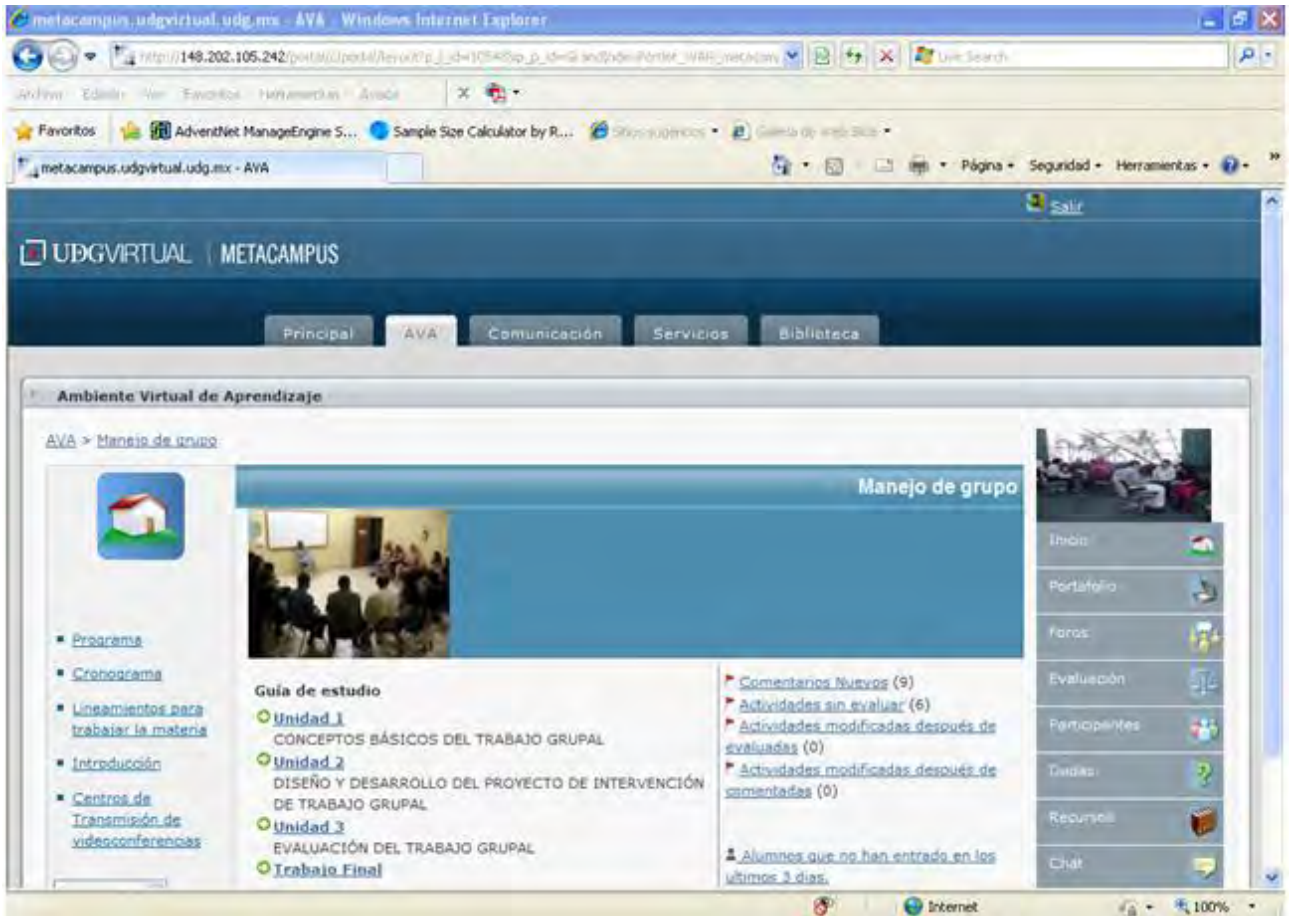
metacampus.udgvirtual.udg.mx - AVA - Windows Internet Explorer

http://148.202.105.242/portal/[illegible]

Live Search

Archivo Edición Ver Favoritos Herramientas Ayuda

Favoritos AdventNet ManageEngine S... Sample Size Calculator by R... Sitios sugeridos Galería de web Slice

metacampus.udgvirtual.udg.mx - AVA

Página Seguridad Herramientas

Salir

UDGVIRTUAL | METACAMPUS

Principal AVA Comunicación Servicios Biblioteca

Ambiente Virtual de Aprendizaje

AVA > Manejo de grupo

Manejo de grupo

- Programa
- Cronograma
- Lineamientos para trabajar la materia
- Introducción
- Centros de Transmisión de videoconferencias

Guía de estudio

Unidad 1
CONCEPTOS BÁSICOS DEL TRABAJO GRUPAL

Unidad 2
DISEÑO Y DESARROLLO DEL PROYECTO DE INTERVENCIÓN DE TRABAJO GRUPAL

Unidad 3
EVALUACIÓN DEL TRABAJO GRUPAL

Trabajo Final

Comentarios Nuevos (9)
Actividades sin evaluar (6)
Actividades modificadas después de evaluadas (0)
Actividades modificadas después de comentadas (0)

Alumnos que no han entrado en los ultimos 3 dias.

Inicio
Portafolio
Foros
Evaluación
Participantes
Dudas
Recursos
Chat

Internet 100%